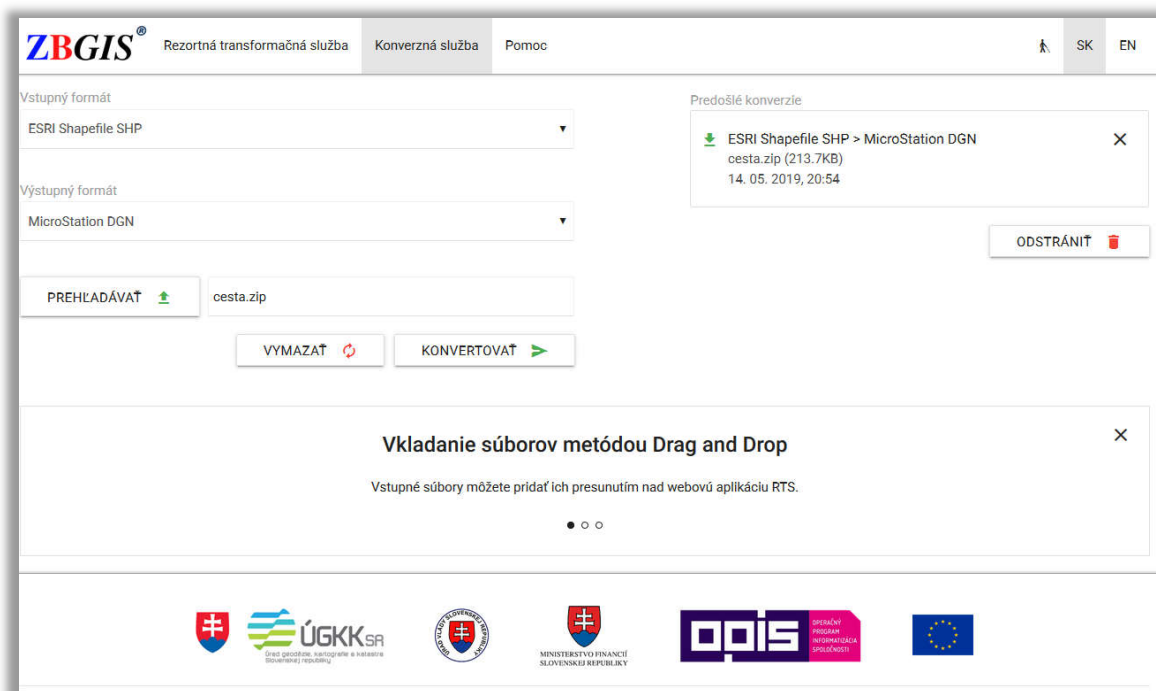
ZBGIS®

Rezortná transformačná služba

Konverzná služba

Pomoc

SK

EN

Vstupný formát

ESRI Shapefile SHP

Výstupný formát

MicroStation DGN

PREHĽADÁVAŤ

cesta.zip

VYMAZAŤ

KONVERTOVAŤ

Predošlé konverzie

ESRI Shapefile SHP > MicroStation DGN
cesta.zip (213.7KB)
14. 05. 2019, 20:54

ODSTRÁNIŤ

Vkladanie súborov metódou Drag and Drop

Vstupné súbory môžete pridať ich presunutím nad webovú aplikáciu RTS.

ÚGKK SR
Úrad geodézie, kartografie a katastra Slovenskej republiky

ÚRAD VLÁDY SLOVENSKEJ REPUBLIKY

MINISTERSTVO FINANCIÍ SLOVENSKEJ REPUBLIKY

OPIS
OPERAČNÝ PROGRAM INFORMATIZÁCIA SPOLOČNOSTI